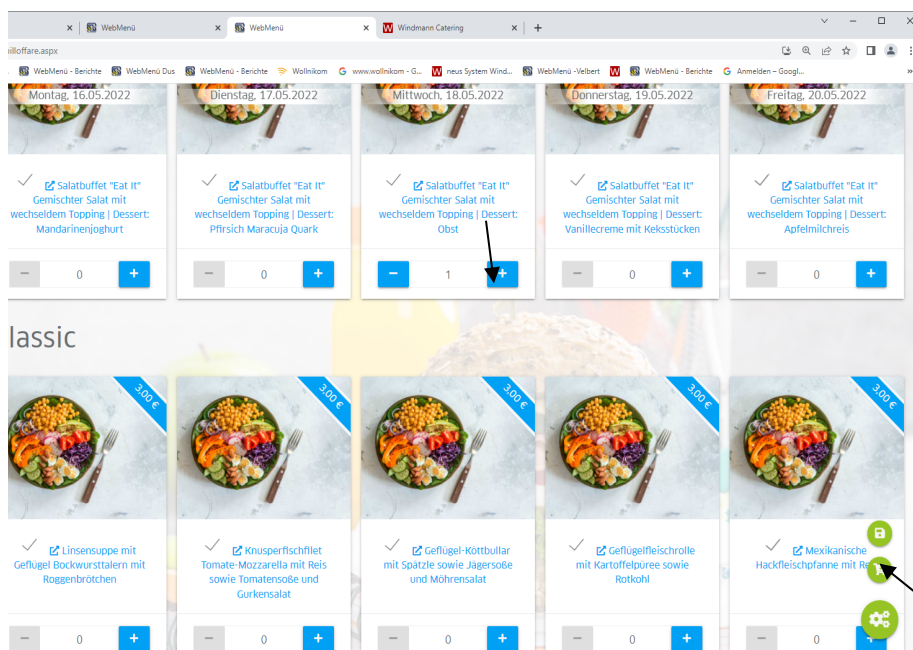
WebMenü | WebMenü | Windmann Catering | +

illoffare.aspx

WebMenü - Berichte | WebMenü Dus | WebMenü - Berichte | Wollnikom | www.wollnikom - G... | neus System Wind... | WebMenü -Velbert | WebMenü - Berichte | Anmelden – Googl...

Montag, 16.05.2022

Salatbuffet "Eat It" Gemischter Salat mit wechseldem Topping | Dessert: Mandarinenjoghurt

− 0 +

Dienstag, 17.05.2022

Salatbuffet "Eat It" Gemischter Salat mit wechseldem Topping | Dessert: Pfirsich Maracuja Quark

− 0 +

Mittwoch, 18.05.2022

Salatbuffet "Eat It" Gemischter Salat mit wechseldem Topping | Dessert: Obst

− 1 +

Donnerstag, 19.05.2022

Salatbuffet "Eat It" Gemischter Salat mit wechseldem Topping | Dessert: Vanillecreme mit Keksstücken

− 0 +

Freitag, 20.05.2022

Salatbuffet "Eat It" Gemischter Salat mit wechseldem Topping | Dessert: Apfelmilchreis

− 0 +

lassic

3.00 €

Linsensuppe mit Geflügel Bockwursttalern mit Roggenbrötchen

− 0 +

3.00 €

Knusperfischfilet Tomate-Mozzarella mit Reis sowie Tomatensoße und Gurkensalat

− 0 +

3.00 €

Geflügel-Köttbullar mit Spätzle sowie Jägersoße und Möhrensalat

− 0 +

3.00 €

Geflügelfleischrolle mit Kartoffelpüree sowie Rotkohl

− 0 +

3.00 €

Mexikanische Hackfleischpfanne mit Re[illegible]

− 0 +